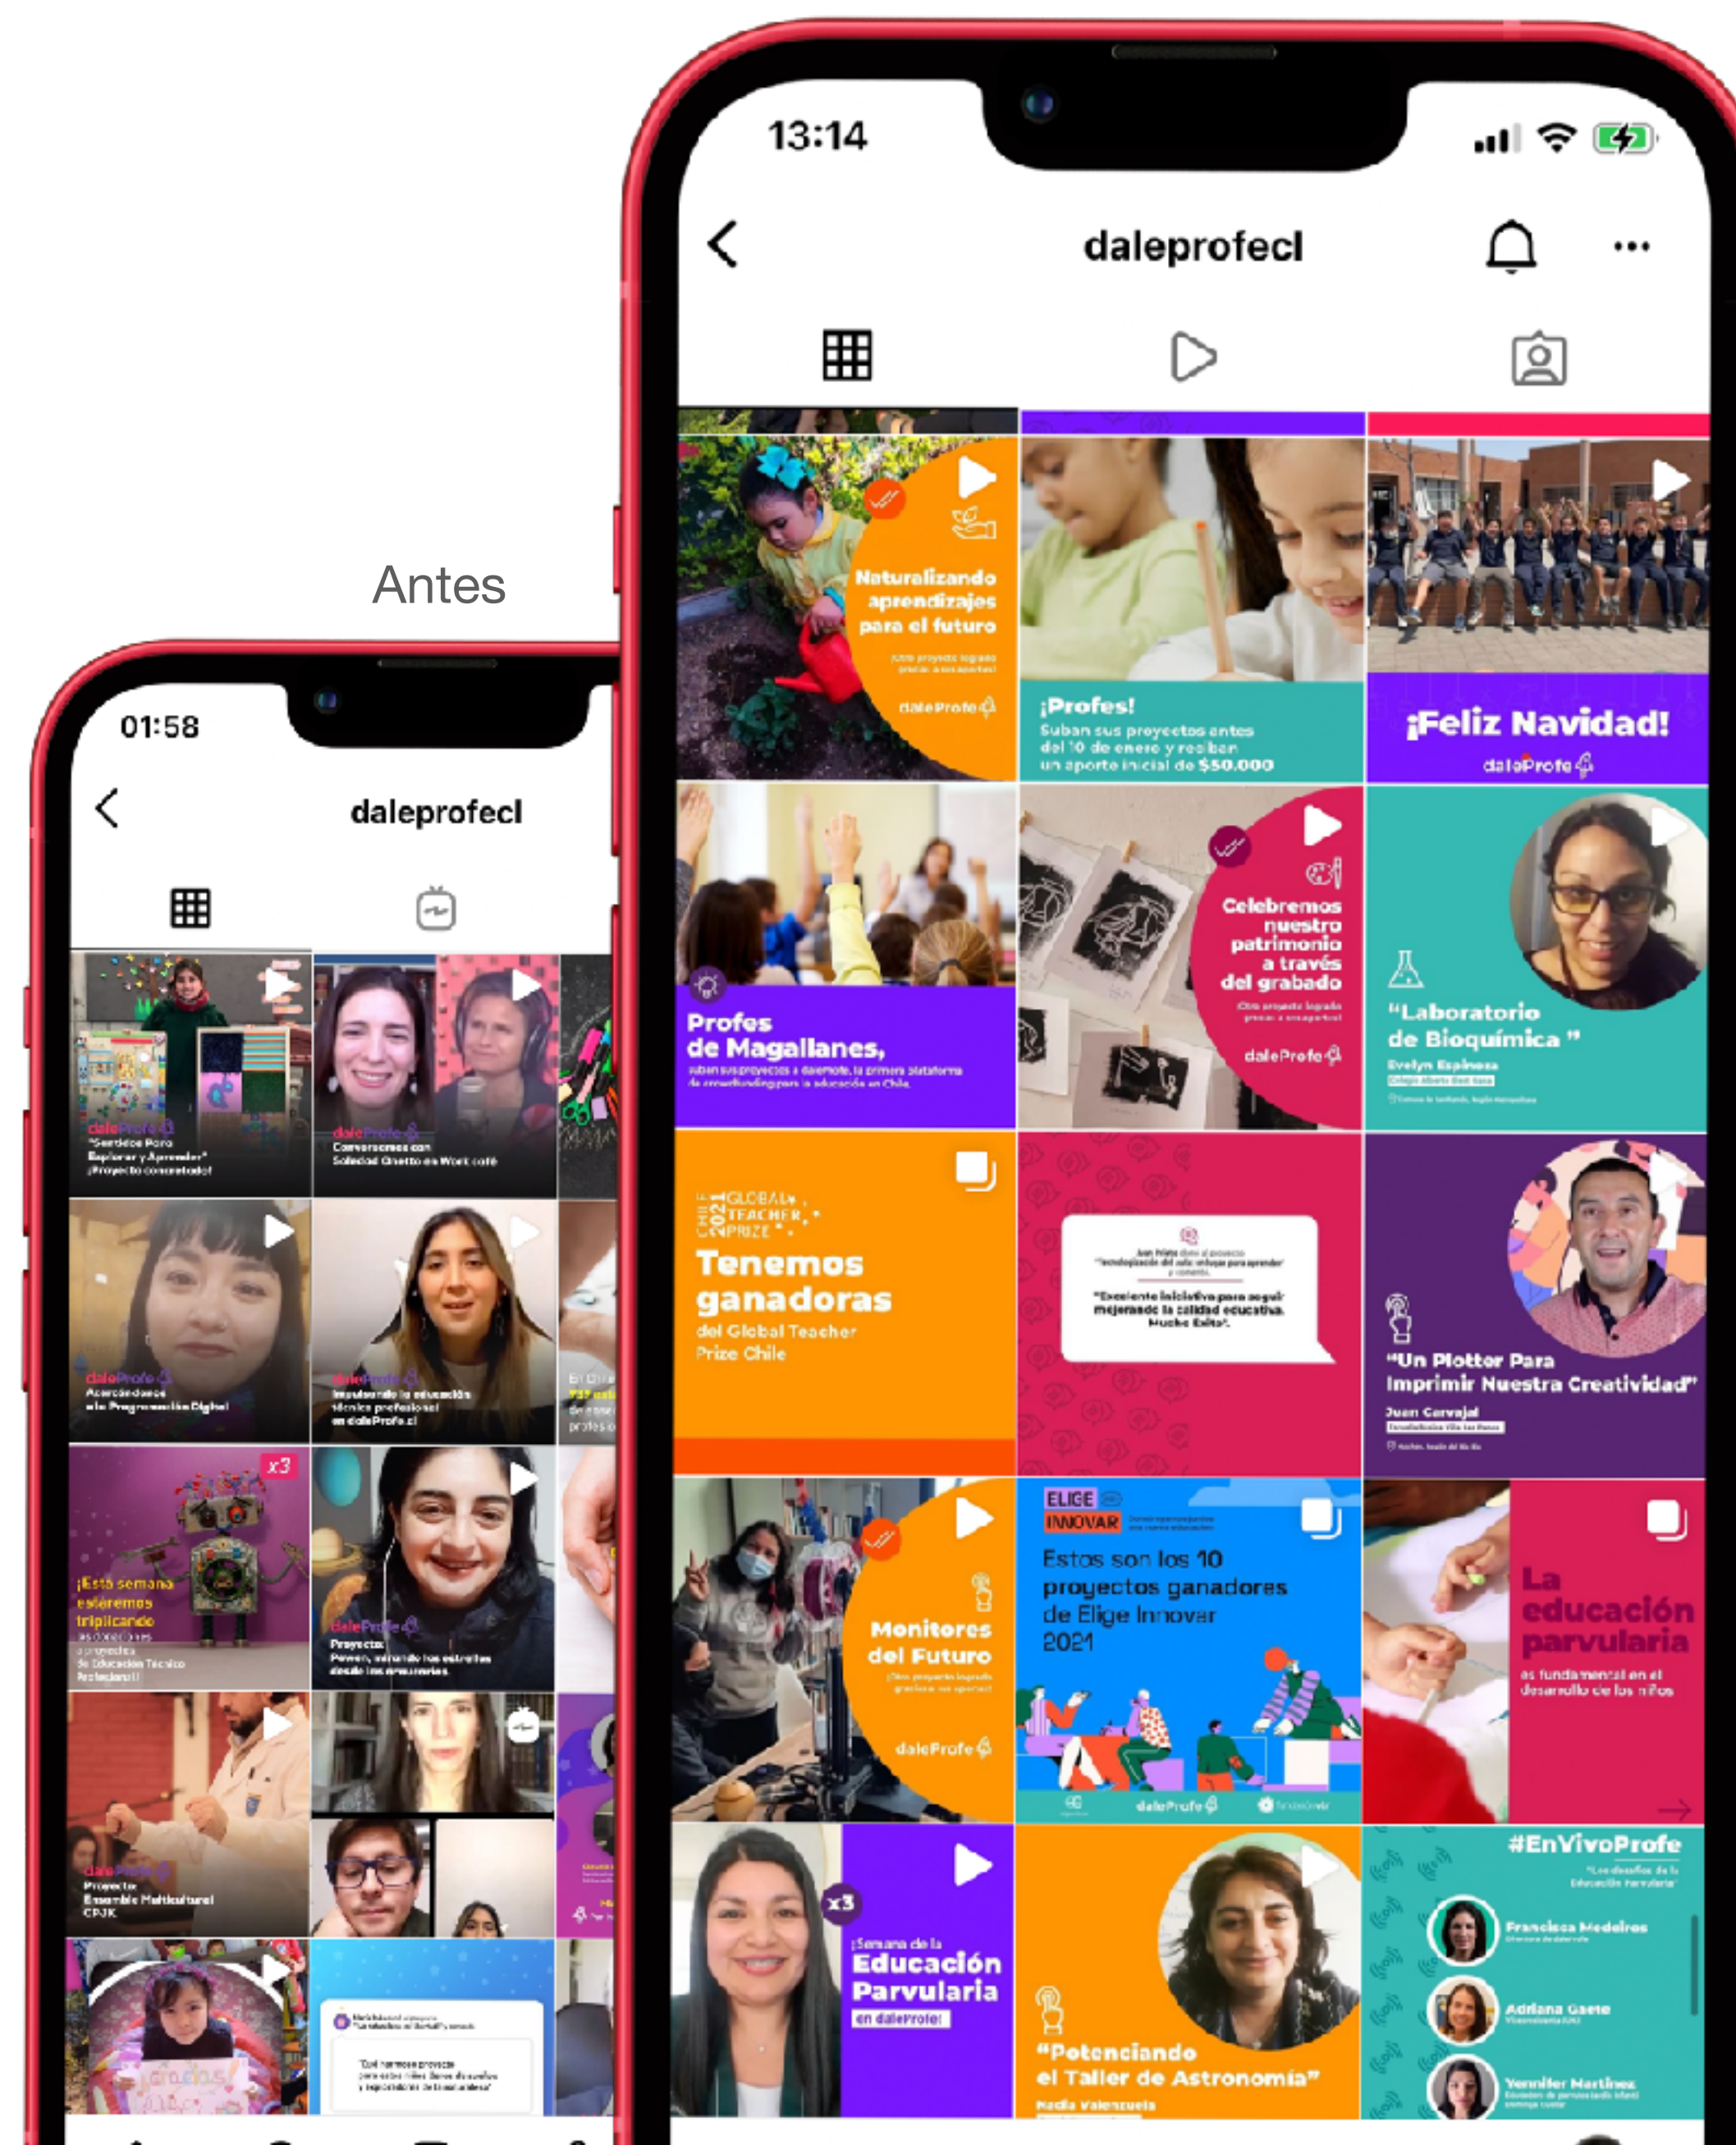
Antes

01:58

daleprofecl

daleProfe
"Sentidos Para Explorar y Aprender" ¡Proyecto concretado!

daleProfe
Conversemos con Soledad Onetto en Work café

daleProfe
Acercándonos a la Programación Digital

daleProfe
Impulsando la educación técnico profesional en daleProfe.cl

x3
¡Esta semana estaremos triplicando
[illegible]
de Educación Técnico Profesional!

daleProfe
Proyecto: Prevenir, mirando las estrellas desde las aprendices.

daleProfe
Proyecto: Ensamble Multicultural CPJK

13:14

daleprofecl

Naturalizando aprendizajes para el futuro
¡Otro proyecto logrado gracias a tus aportes!
daleProfe

¡Profes!
Suban sus proyectos antes del 10 de enero y reciban un aporte inicial de $50.000

¡Feliz Navidad!
daleProfe

Profes de Magallanes,
suban sus proyectos a daleprofe, la primera plataforma de crowdfunding para la educación en Chile.

Celebremos nuestro patrimonio a través del grabado
¡Otro proyecto logrado gracias a tus aportes!
daleProfe

"Laboratorio de Bioquímica"
Evelyn Espinoza

CHILE 2021 GLOBAL TEACHER PRIZE
Tenemos ganadoras
del Global Teacher Prize Chile

"Excelente iniciativa para seguir mejorando la calidad educativa. Mucho Éxito".

"Un Plotter Para Imprimir Nuestra Creatividad"
Juan Carvajal

Monitores del Futuro
¡Otro proyecto logrado gracias a tus aportes!
daleProfe

ELIGE INNOVAR
Estos son los 10 proyectos ganadores de Elige Innovar 2021
daleProfe

La educación parvularia
es fundamental en el desarrollo de los niños

x3
¡Semana de la Educación Parvularia
en daleProfe!

"Potenciando el Taller de Astronomía"
Nadia Valenzuela

#EnVivoProfe
Francisca Medeiros
Adriana Gaete
Yennifer Martínez